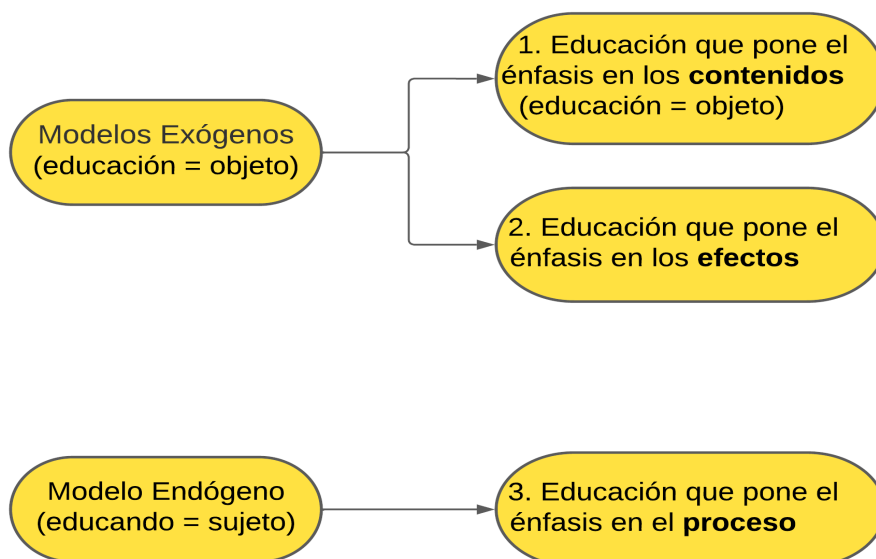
Modelos Exógenos
(educación = objeto)

1. Educación que pone el énfasis en los **contenidos** (educación = objeto)

2. Educación que pone el énfasis en los **efectos**

Modelo Endógeno
(educando = sujeto)

3. Educación que pone el énfasis en el **proceso**